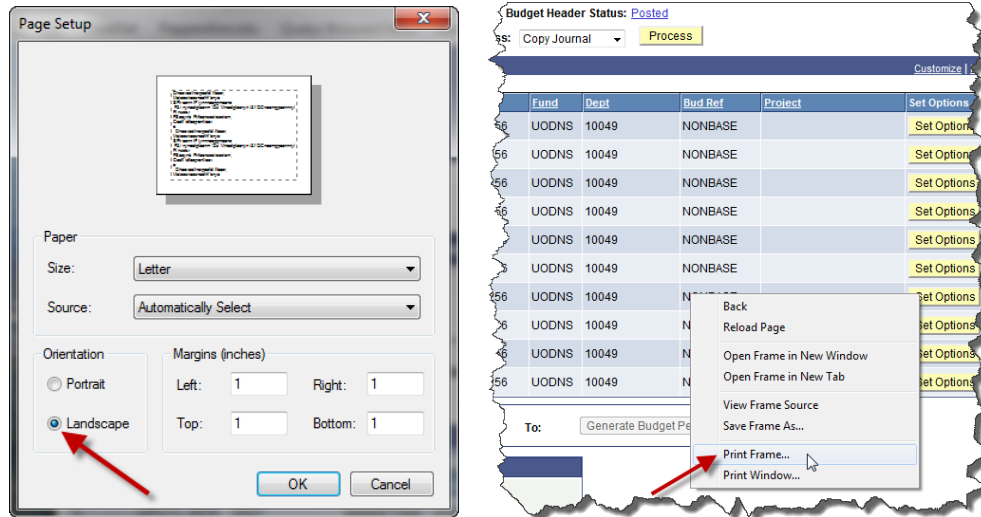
Page Setup

Paper

Size: Letter

Source: Automatically Select

Orientation

Portrait

Landscape

Margins (inches)

Left: 1

Right: 1

Top: 1

Bottom: 1

OK

Cancel

Budget Header Status: Posted

s: Copy Journal

Process

Customize |

| | Fund | Dept | Bud Ref | Project | Set Options |
|---|---|---|---|---|---|
| 56 | UODNS | 10049 | NONBASE | | Set Options |
| 56 | UODNS | 10049 | NONBASE | | Set Options |
| 56 | UODNS | 10049 | NONBASE | | Set Options |
| 56 | UODNS | 10049 | NONBASE | | Set Options |
| 56 | UODNS | 10049 | NONBASE | | Set Options |
| 5 | UODNS | 10049 | NONBASE | | Set Options |
| 256 | UODNS | 10049 | NON | | Set Options |
| 6 | UODNS | 10049 | | | Set Options |
| 6 | UODNS | 10049 | | | Set Options |
| 56 | UODNS | 10049 | | | Set Options |

To:

Generate Budget Pe

Back

Reload Page

Open Frame in New Window

Open Frame in New Tab

View Frame Source

Save Frame As...

Print Frame...

Print Window...